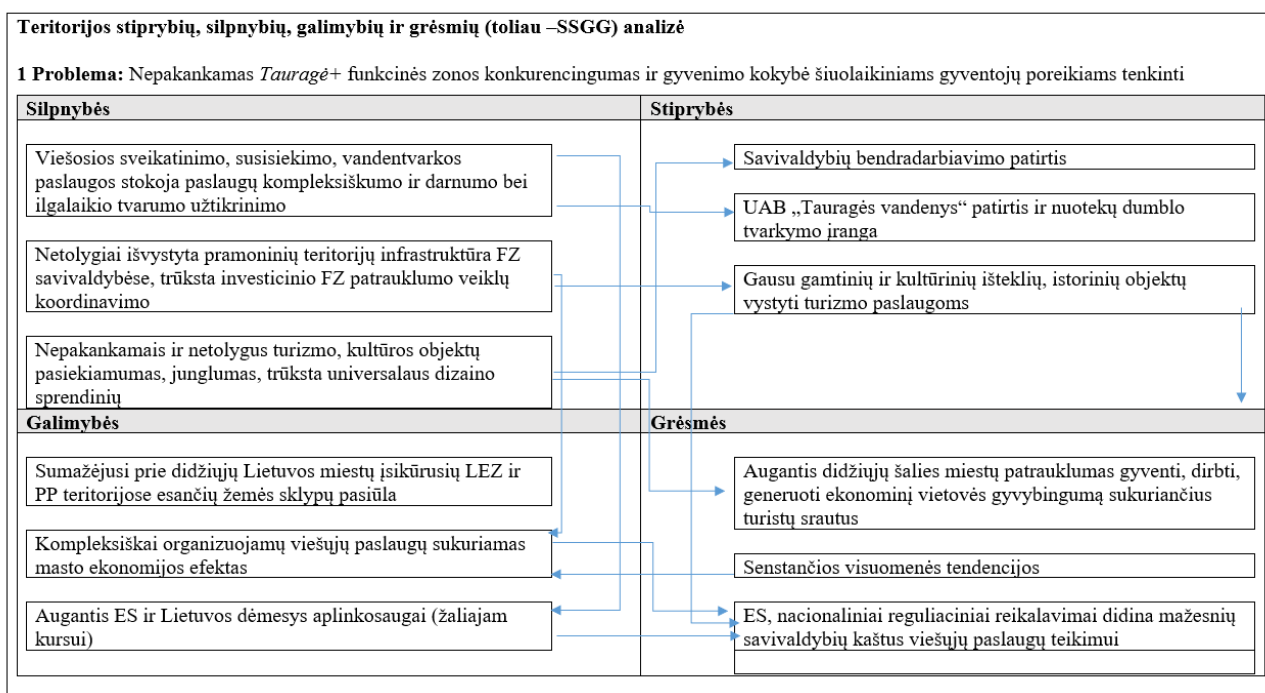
Teritorijos stiprybių, silpnybių, galimybių ir grėsmių (toliau –SSGG) analizė

1 Problema: Nepakankamas *Tauragė+* funkcinės zonos konkurencingumas ir gyvenimo kokybė šiuolaikiniams gyventojų poreikiams tenkinti

Silpnybės

Viešosios sveikatinimo, susisiekimo, vandentvarkos paslaugos stokoja paslaugų kompleksiškumo ir darnumo bei ilgalaikio tvarumo užtikrinimo

Netolygiai išvystyta pramoninių teritorijų infrastruktūra FZ savivaldybėse, trūksta investicinio FZ patrauklumo veiklų koordinavimo

Nepakankamais ir netolygus turizmo, kultūros objektų pasiekiamumas, junglumas, trūksta universalaus dizaino sprendinių

Stiprybės

Savivaldybių bendradarbiavimo patirtis

UAB „Tauragės vandenys“ patirtis ir nuotekų dumblo tvarkymo įranga

Gausu gamtinių ir kultūrinių išteklių, istorinių objektų vystyti turizmo paslaugoms

Galimybės

Sumažėjusi prie didžiųjų Lietuvos miestų įsikūrusių LEZ ir PP teritorijose esančių žemės sklypų pasiūla

Kompleksiškai organizuojamų viešųjų paslaugų sukuriamas masto ekonomijos efektas

Augantis ES ir Lietuvos dėmesys aplinkosaugai (žaliajam kursui)

Grėsmės

Augantis didžiųjų šalies miestų patrauklumas gyventi, dirbti, generuoti ekonominį vietovės gyvybingumą sukuriančius turistų srautus

Senstančios visuomenės tendencijos

ES, nacionaliniai reguliaciniai reikalavimai didina mažesnių savivaldybių kaštus viešųjų paslaugų teikimui